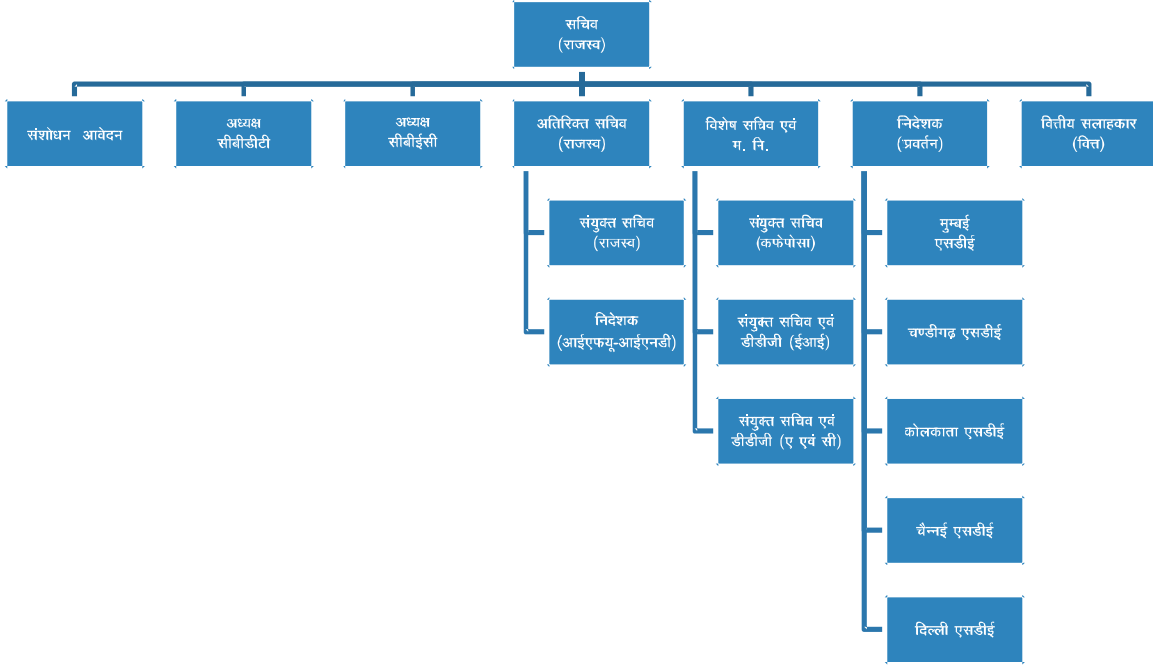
सचिव
(राजस्व)

संशोधन आवेदन

अध्यक्ष
सीबीडीटी

अध्यक्ष
सीबीईसी

अतिरिक्त सचिव
(राजस्व)

संयुक्त सचिव
(राजस्व)

निदेशक
(आईएफयू-आईएनडी)

विशेष सचिव एवं
म. नि.

संयुक्त सचिव
(कफेपोसा)

संयुक्त सचिव एवं
डीडीजी (ईआई)

संयुक्त सचिव एवं
डीडीजी (ए एवं सी)

निदेशक
(प्रवर्तन)

मुम्बई
एसडीई

चण्डीगढ़ एसडीई

कोलकाता एसडीई

चैन्नई एसडीई

दिल्ली एसडीई

वितीय सलाहकार
(वित्त)